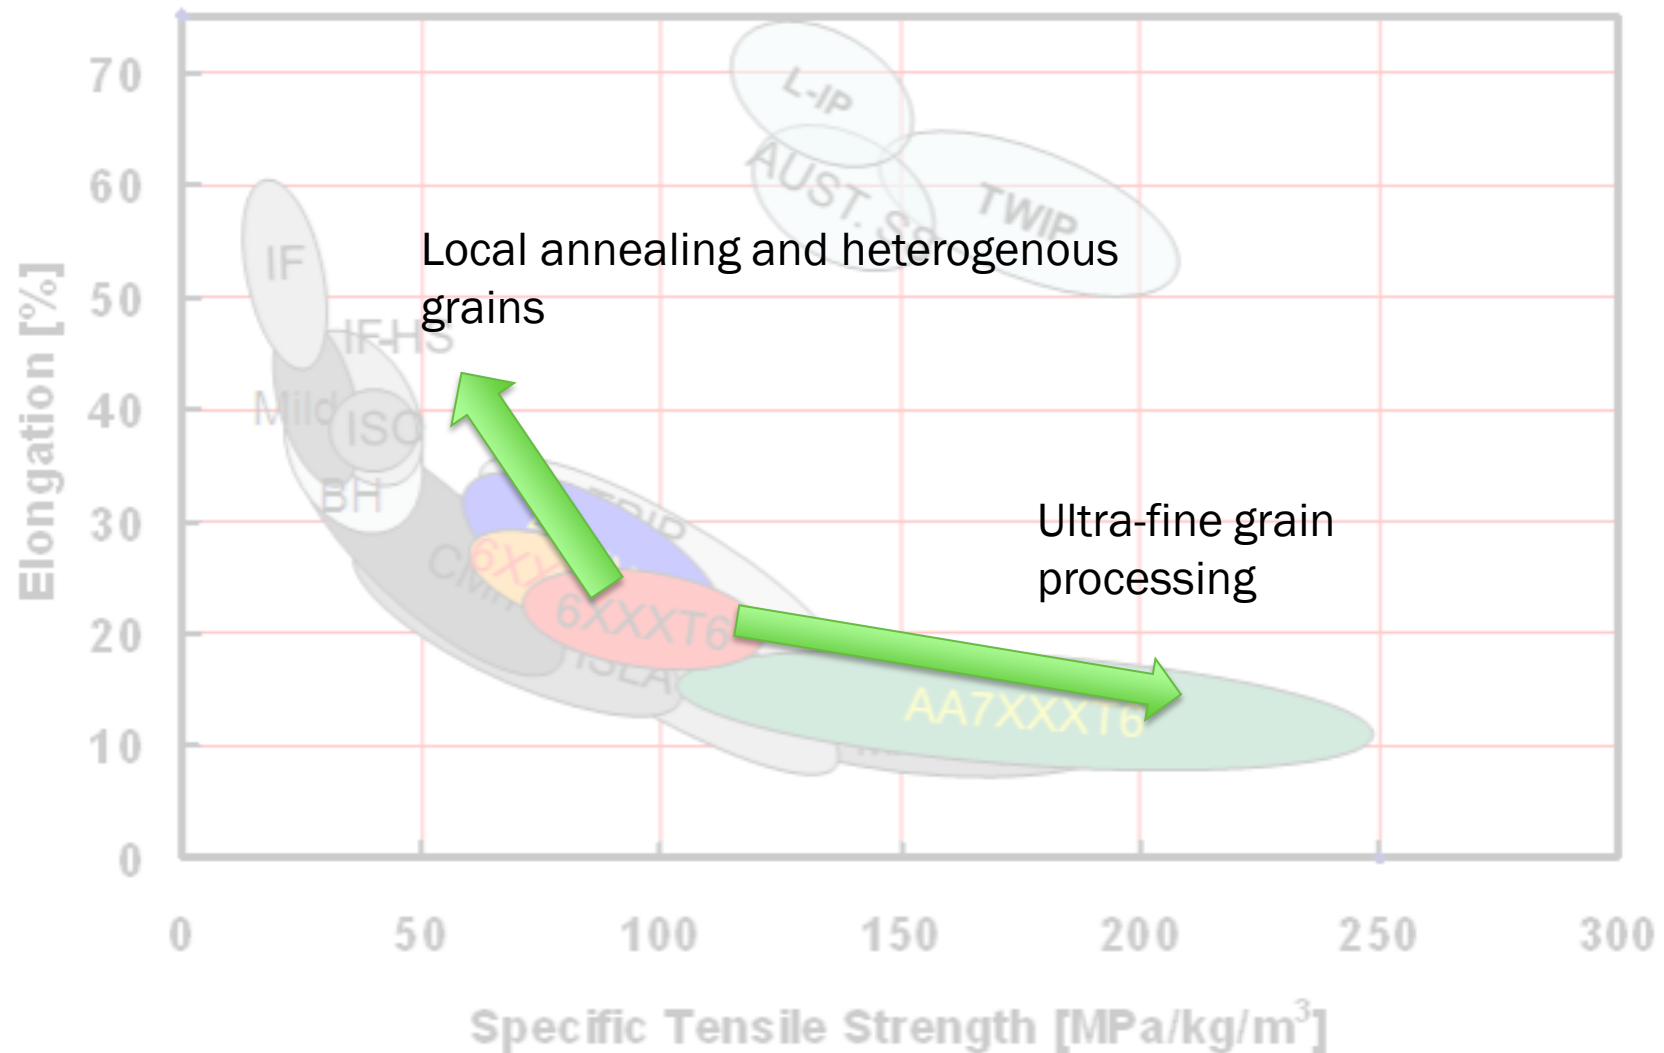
70
60
50
40
30
20
10
0

Elongation [%]

L-IP
AUST. SS
TWIP
IF
IF-HS
Mild
ISO
BH
TRIP
6XXX
CMn
6XXXT6
HSLA
AA7XXXT6

Local annealing and heterogenous grains

Ultra-fine grain processing

0 50 100 150 200 250 300

Specific Tensile Strength [MPa/kg/m$^3$]